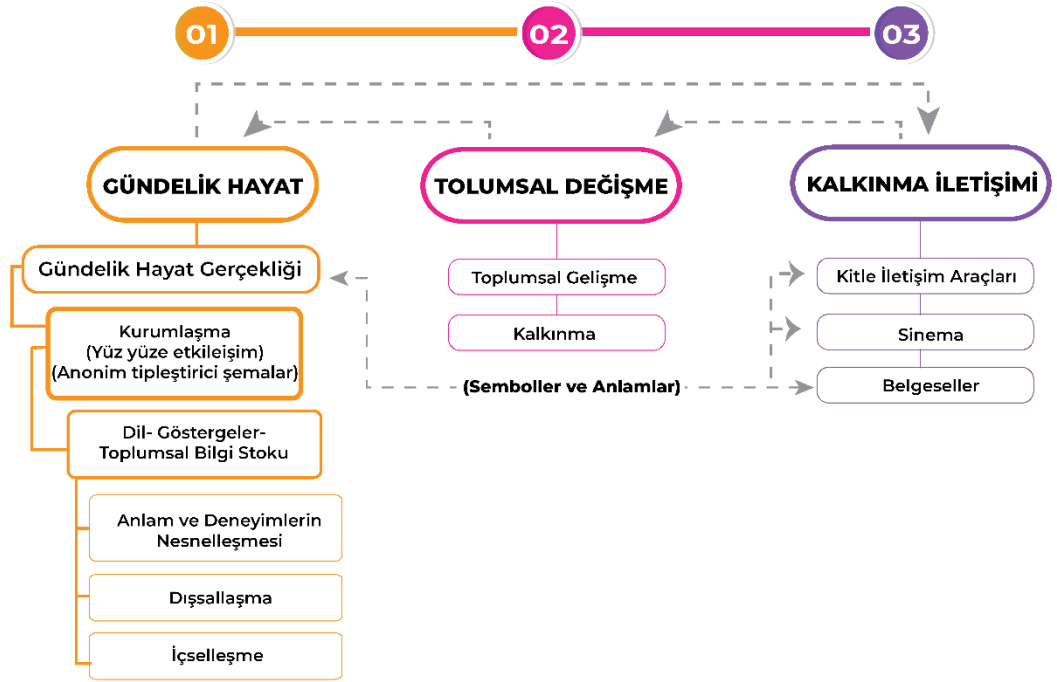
01

02

03

GÜNDELİK HAYAT

TOLUMSAL DEĞİŞME

KALKINMA İLETİŞİMİ

Gündelik Hayat Gerçekliği

Kurumlaşma (Yüz yüze etkileişim) (Anonim tipleştirici şemalar)

Dil- Göstergeler- Toplumsal Bilgi Stoku

Anlam ve Deneyimlerin Nesnelleşmesi

Dışsallaşma

İçselleşme

Toplumsal Gelişme

Kalkınma

(Semboller ve Anlamlar)

Kitle İletişim Araçları

Sinema

Belgeseller